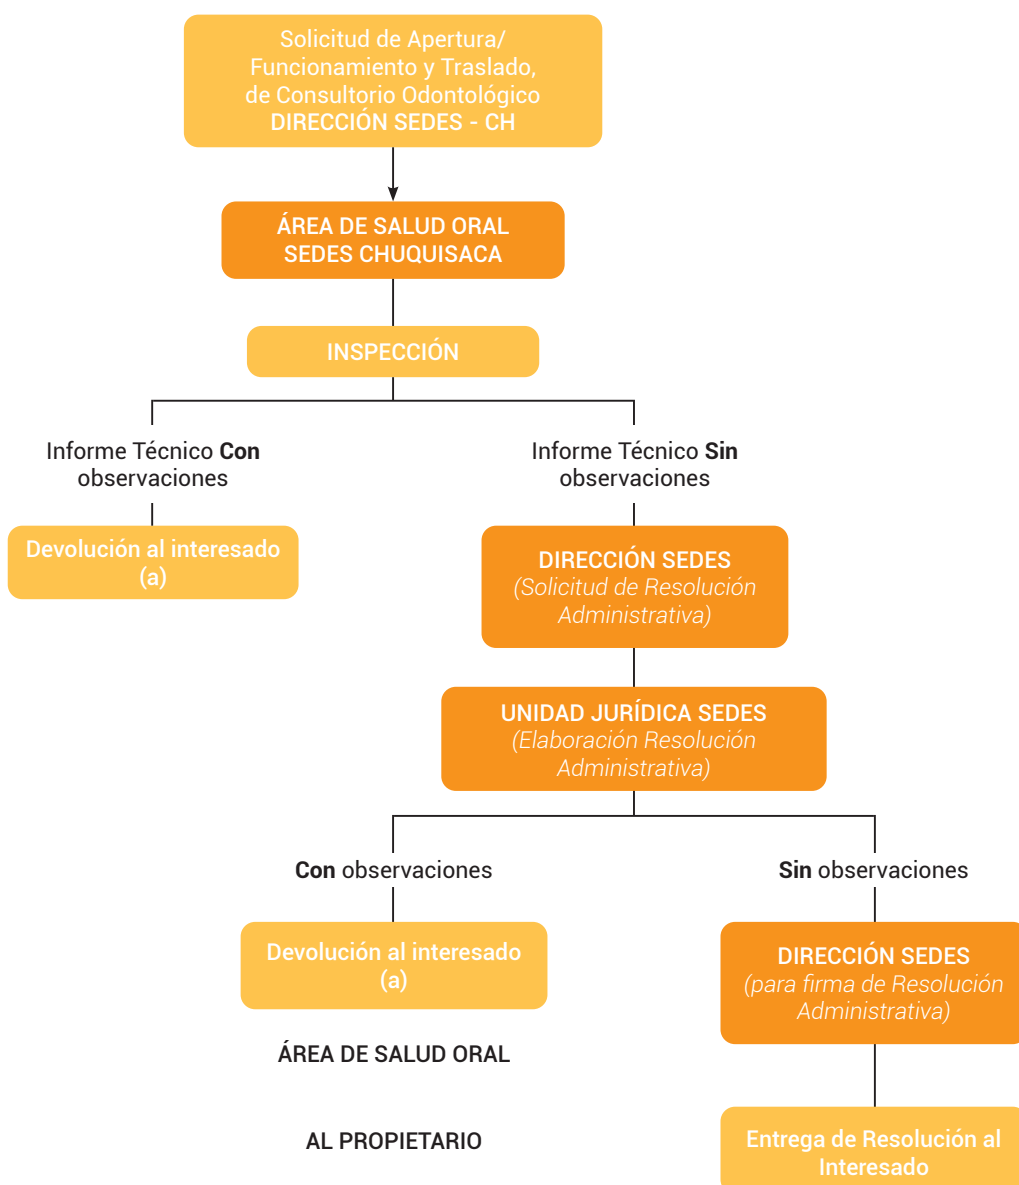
Solicitud de Apertura/ Funcionamiento y Traslado, de Consultorio Odontológico
DIRECCIÓN SEDES - CH

ÁREA DE SALUD ORAL
SEDES CHUQUISACA

INSPECCIÓN

Informe Técnico **Con** observaciones

Devolución al interesado (a)

Informe Técnico **Sin** observaciones

DIRECCIÓN SEDES
*(Solicitud de Resolución Administrativa)*

UNIDAD JURÍDICA SEDES
*(Elaboración Resolución Administrativa)*

**Con** observaciones

Devolución al interesado (a)

ÁREA DE SALUD ORAL

AL PROPIETARIO

**Sin** observaciones

DIRECCIÓN SEDES
*(para firma de Resolución Administrativa)*

Entrega de Resolución al Interesado